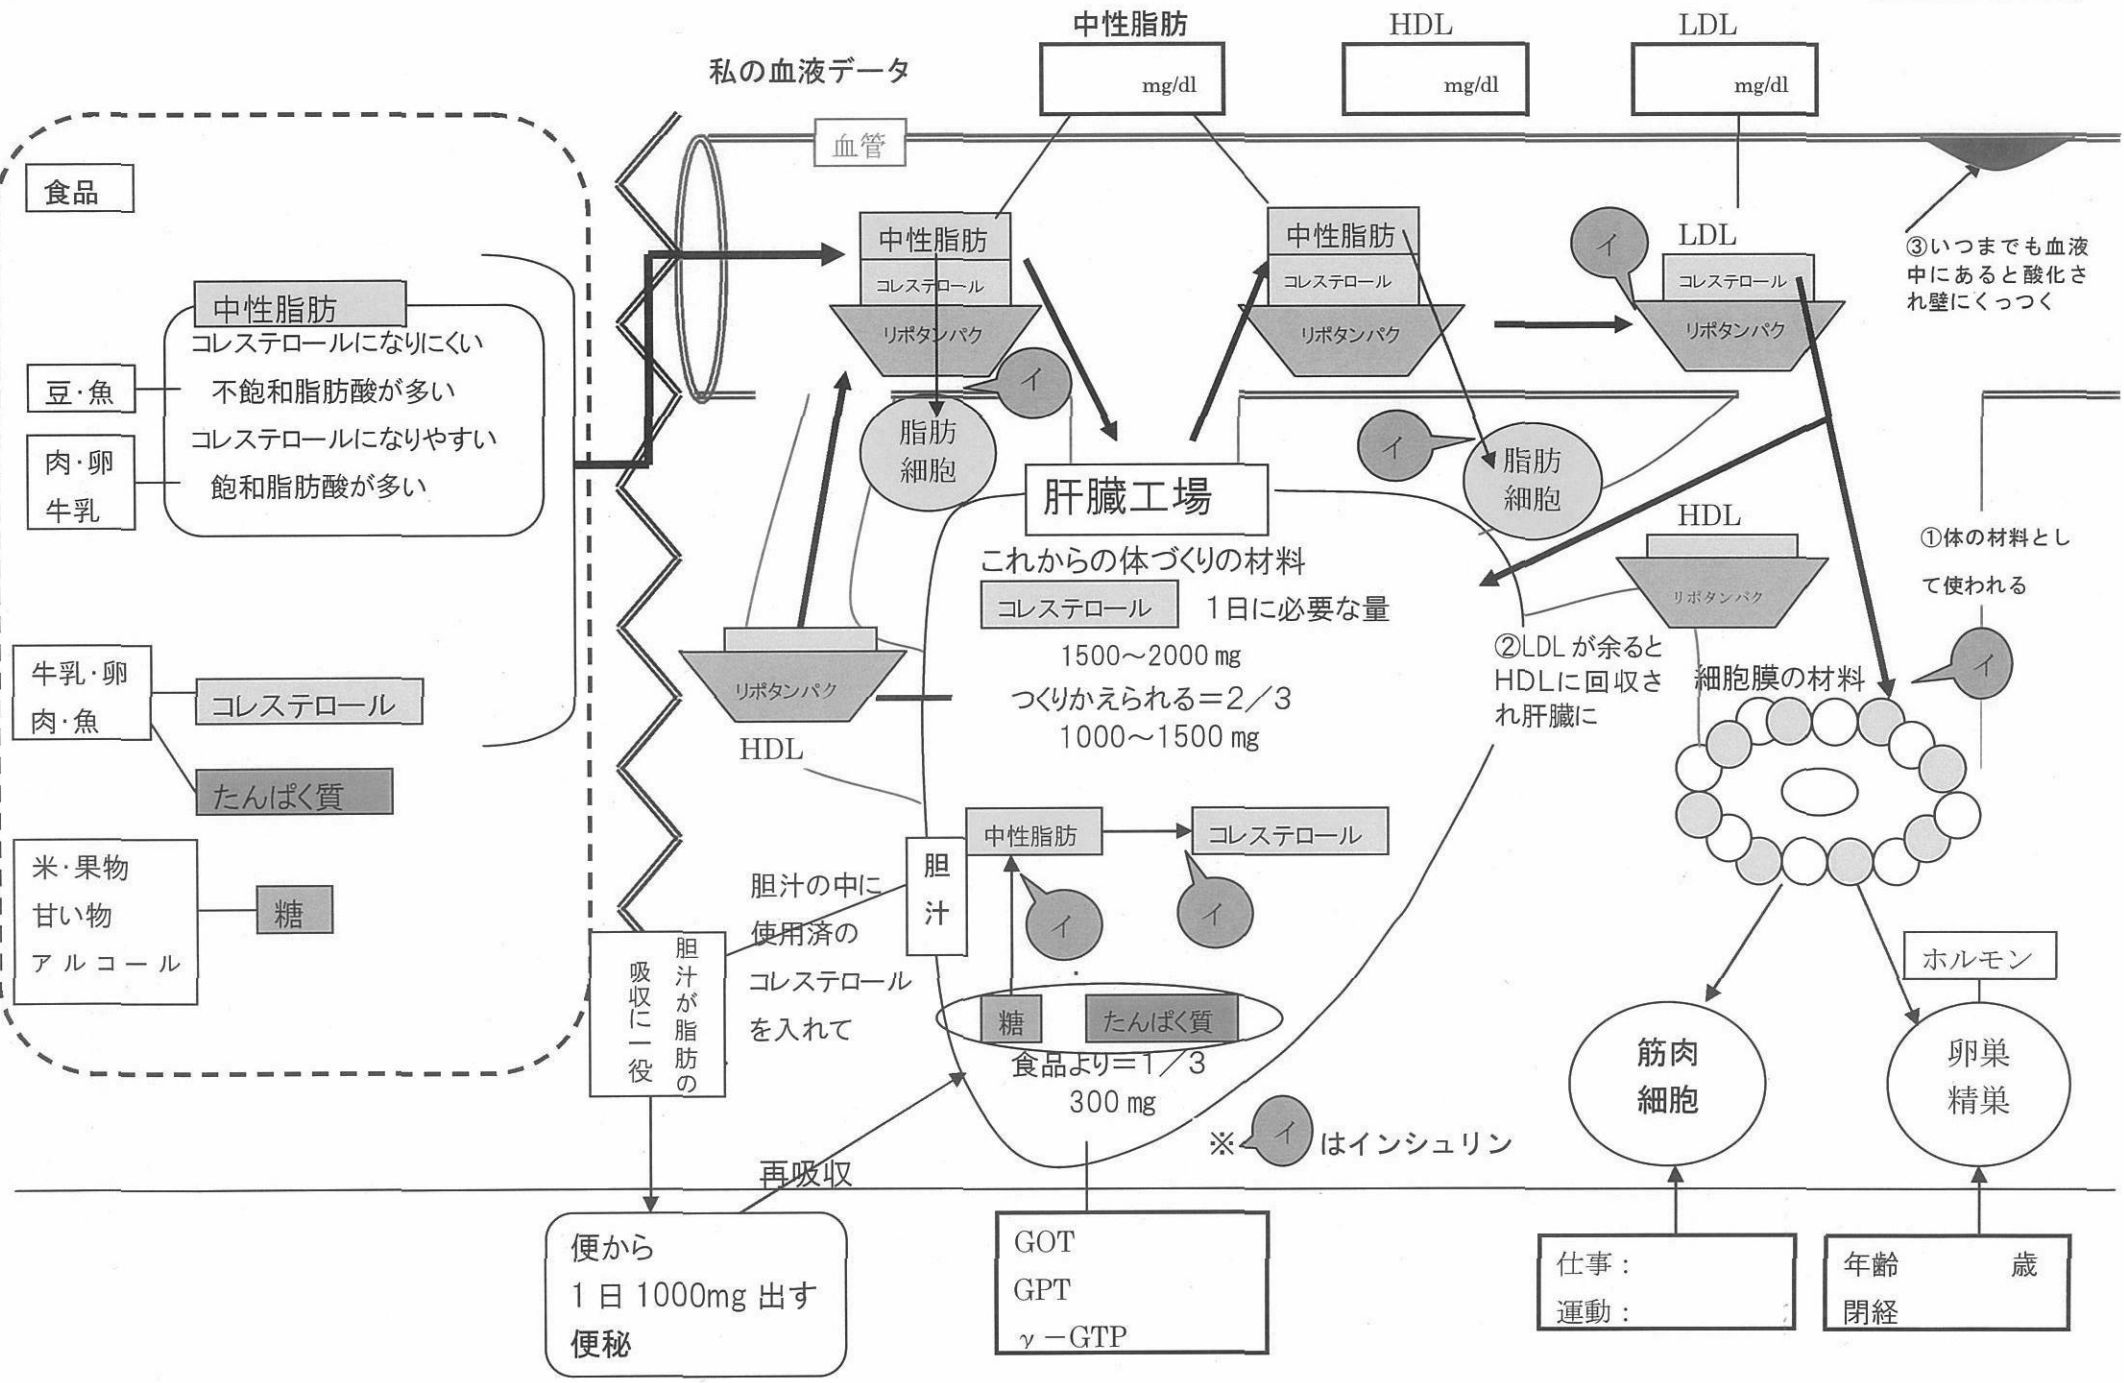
中性脂肪 HDL LDL

mg/dl mg/dl mg/dl

私の血液データ

血管

食品

中性脂肪

豆・魚

肉・卵 牛乳

コレステロールになりにくい

不飽和脂肪酸が多い

コレステロールになりやすい

飽和脂肪酸が多い

牛乳・卵 肉・魚

コレステロール

たんぱく質

米・果物 甘い物 アルコール

糖

中性脂肪
コレステロール
リポタンパク

イ

脂肪細胞

中性脂肪
コレステロール
リポタンパク

イ

脂肪細胞

LDL
コレステロール
リポタンパク

イ

③いつまでも血液中にあると酸化され壁にくっつく

肝臓工場

これからの体づくりの材料

コレステロール 1日に必要な量

1500～2000 mg

つくりかえられる＝2／3

1000～1500 mg

リポタンパク

HDL

HDL

リポタンパク

②LDL が余るとHDLに回収され肝臓に

①体の材料として使われる

細胞膜の材料

イ

胆汁

胆汁の中に使用済のコレステロールを入れて

胆汁が脂肪の吸収に一役

中性脂肪 コレステロール

イ イ

糖 たんぱく質

食品より＝1／3

300 mg

※ イ はインシュリン

筋肉細胞

ホルモン

卵巣 精巣

再吸収

便から
1 日 1000mg 出す
便秘

GOT
GPT
γ－GTP

仕事：
運動：

年齢 歳
閉経